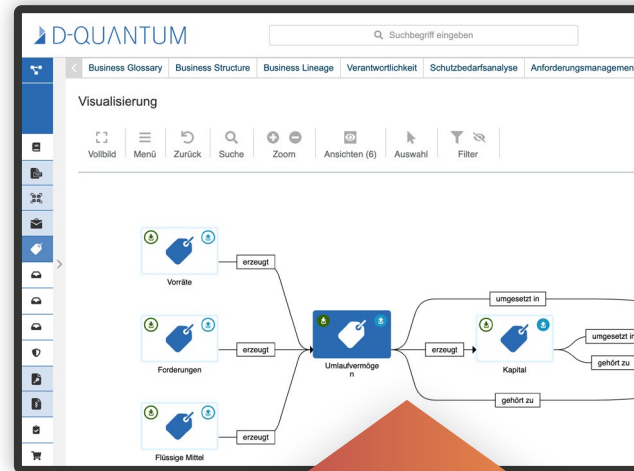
D-QUANTUM

Suchbegriff eingeben

Business Glossary | Business Structure | Business Lineage | Verantwortlichkeit | Schutzbedarfsanalyse | Anforderungsmanagemen

Visualisierung

Vollbild | Menü | Zurück | Suche | Zoom | Ansichten (6) | Auswahl | Filter

Vorräte
erzeugt
Forderungen
erzeugt
Flüssige Mittel
erzeugt
Umlaufvermögen
umgesetzt in
erzeugt
Kapital
umgesetzt in
gehört zu
gehört zu